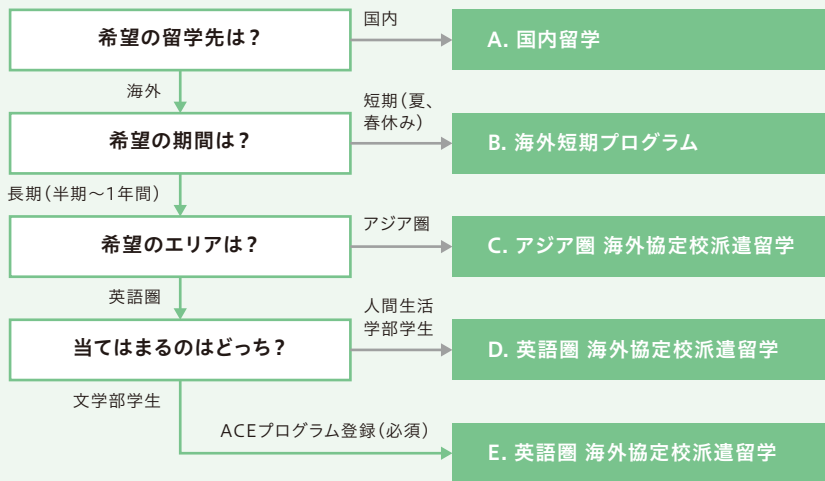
希望の留学先は？

国内

A. 国内留学

海外

希望の期間は？

短期（夏、春休み）

B. 海外短期プログラム

長期（半期〜1年間）

希望のエリアは？

アジア圏

C. アジア圏 海外協定校派遣留学

英語圏

当てはまるのはどっち？

人間生活学部学生

D. 英語圏 海外協定校派遣留学

文学部学生

ACEプログラム登録（必須）

E. 英語圏 海外協定校派遣留学